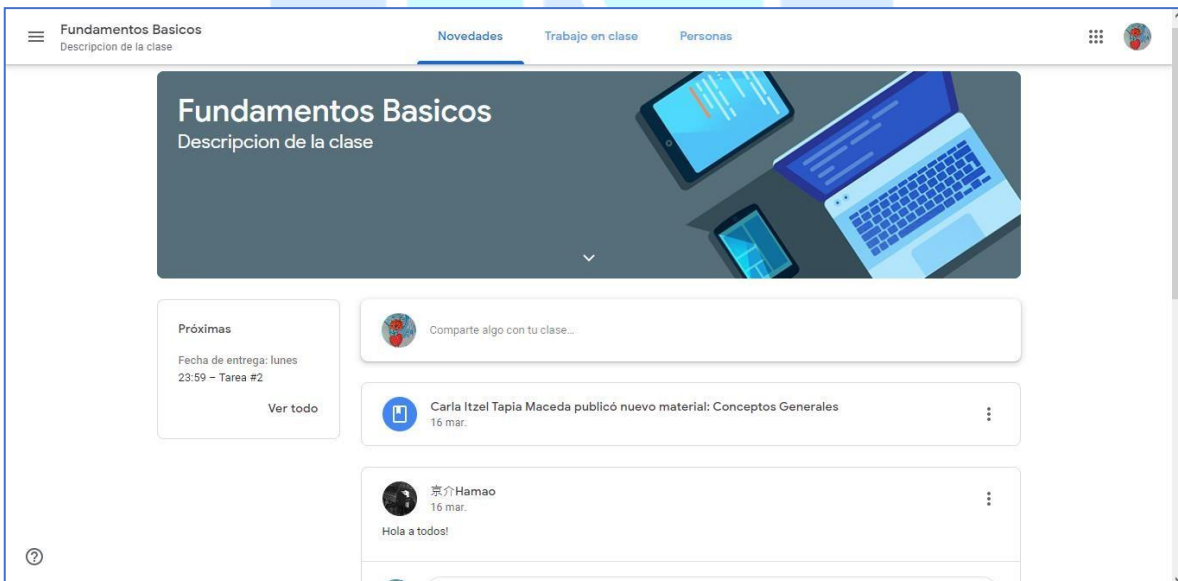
Fundamentos Basicos
Descripcion de la clase

Novedades Trabajo en clase Personas

Fundamentos Basicos
Descripcion de la clase

Próximas
Fecha de entrega: lunes 23:59 – Tarea #2
Ver todo

Comparte algo con tu clase...

Carla Itzel Tapia Maceda publicó nuevo material: Conceptos Generales
16 mar.

京介Hamao
16 mar.
Hola a todos!